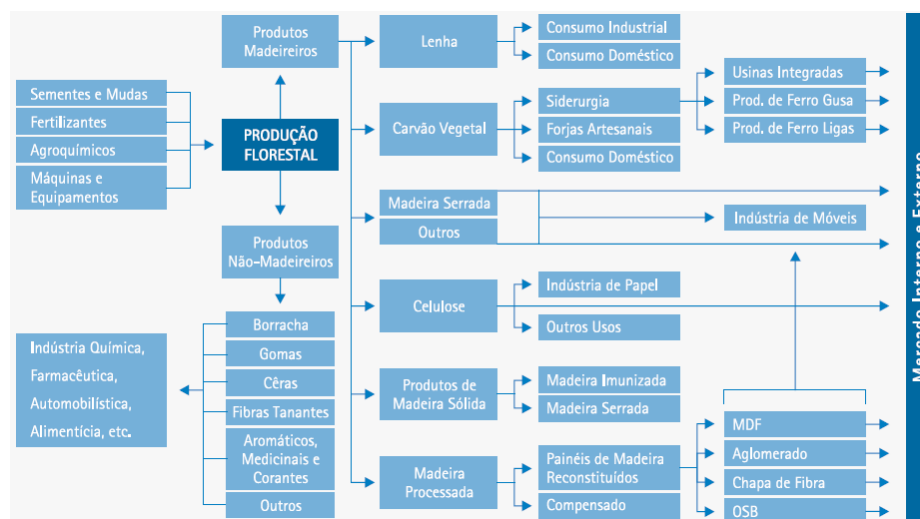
Produtos Madeireiros

Lenha

Consumo Industrial

Consumo Doméstico

Sementes e Mudas

Fertilizantes

Agroquímicos

Máquinas e Equipamentos

PRODUÇÃO FLORESTAL

Carvão Vegetal

Siderurgia

Forjas Artesanais

Consumo Doméstico

Usinas Integradas

Prod. de Ferro Gusa

Prod. de Ferro Ligas

Madeira Serrada

Outros

Indústria de Móveis

Produtos Não-Madeireiros

Celulose

Indústria de Papel

Outros Usos

Indústria Química, Farmacêutica, Automobilística, Alimentícia, etc.

Borracha

Gomas

Cêras

Fibras Tanantes

Aromáticos, Medicinais e Corantes

Outros

Produtos de Madeira Sólida

Madeira Imunizada

Madeira Serrada

Madeira Processada

Painéis de Madeira Reconstituídos

Compensado

MDF

Aglomerado

Chapa de Fibra

OSB

Mercado Interno e Externo